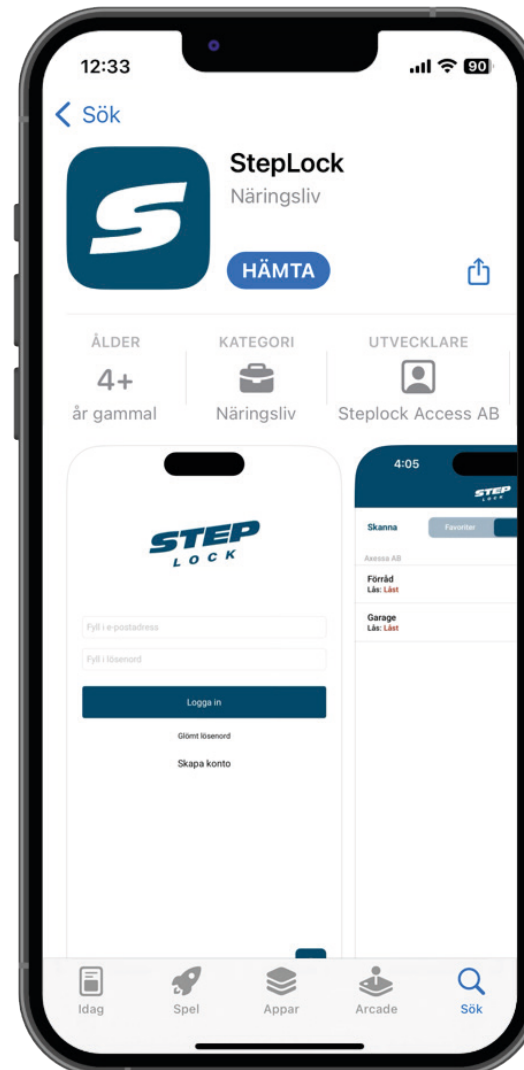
12:33

90

< Sök

StepLock

Näringsliv

HÄMTA

ÅLDER

4+

år gammal

KATEGORI

Näringsliv

UTVECKLARE

Steplock Access AB

STEP LOCK

Fyll i e-postadress

Fyll i lösenord

Logga in

Glömt lösenord

Skapa konto

4:05

STEP LOCK

Skanna

Favoriter

Acessa AB

Förråd
Lås: Låst

Garage
Lås: Låst

Idag

Spel

Appar

Arcade

Sök